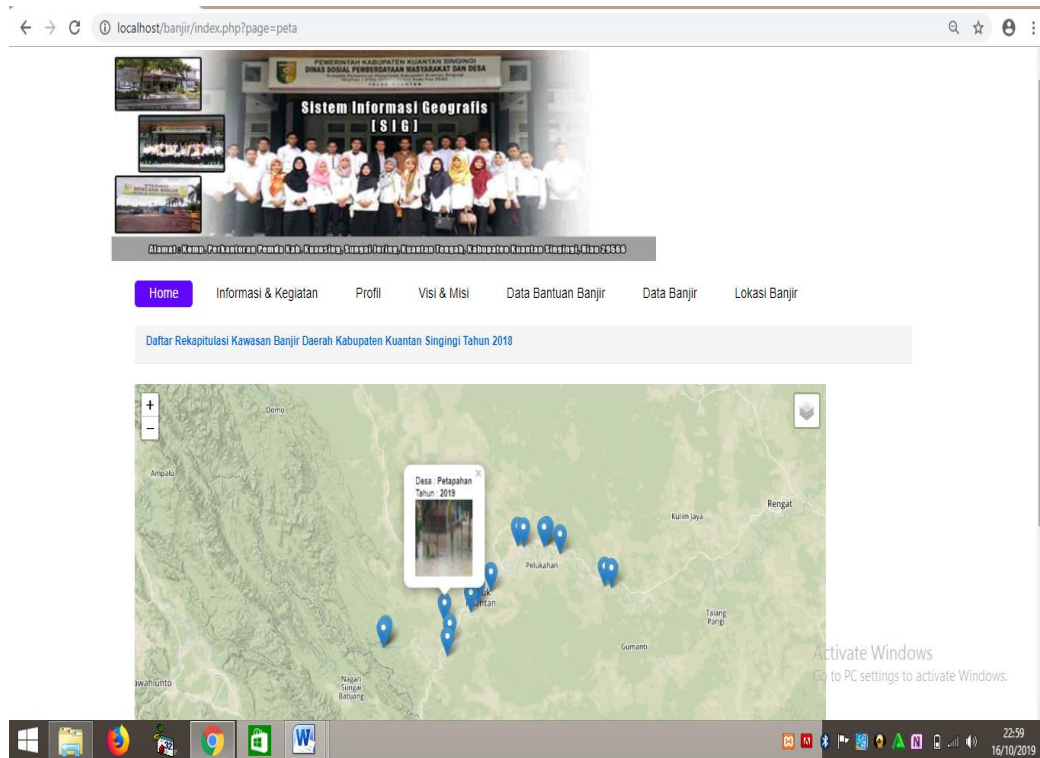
localhost/banjir/index.php?page=peta

PEMERINTAH KABUPATEN KUANTAN SINGINGI
DINAS SOSIAL PEMBERDAYAAN MASYARAKAT DAN DESA

Sistem Informasi Geografis
[SIG]

Alamat : Komp. Perkantoran Pemda Kab. Kuansing, Sungai Jering, Kuantan Tengah, Kabupaten Kuantan Singingi, Riau 29566

Home | Informasi & Kegiatan | Profil | Visi & Misi | Data Bantuan Banjir | Data Banjir | Lokasi Banjir

Daftar Rekapitulasi Kawasan Banjir Daerah Kabupaten Kuantan Singingi Tahun 2018

+
−
Domo
Ampalu
Desa : Petapahan
Tahun : 2019
×
Rengat
Kulim Jaya
Pelukahan
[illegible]k
Kuantan
Talang
Pargi
Gumanti
awahlunto
Nagari
Sungai
Batuang

Activate Windows
Go to PC settings to activate Windows.

22:59
16/10/2019